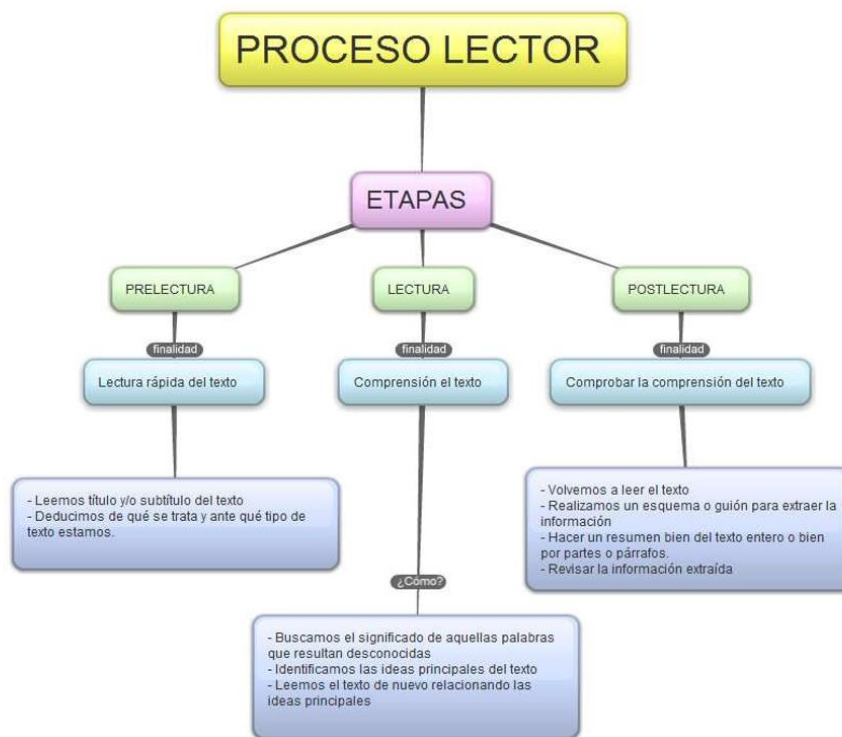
PROCESO LECTOR

ETAPAS

PRELECTURA

finalidad

Lectura rápida del texto

- Leemos título y/o subtítulo del texto
- Deducimos de qué se trata y ante qué tipo de texto estamos.

LECTURA

finalidad

Comprensión el texto

¿Cómo?

- Buscamos el significado de aquellas palabras que resultan desconocidas
- Identificamos las ideas principales del texto
- Leemos el texto de nuevo relacionando las ideas principales

POSTLECTURA

finalidad

Comprobar la comprensión del texto

- Volvemos a leer el texto
- Realizamos un esquema o guión para extraer la información
- Hacer un resumen bien del texto entero o bien por partes o párrafos.
- Revisar la información extraída